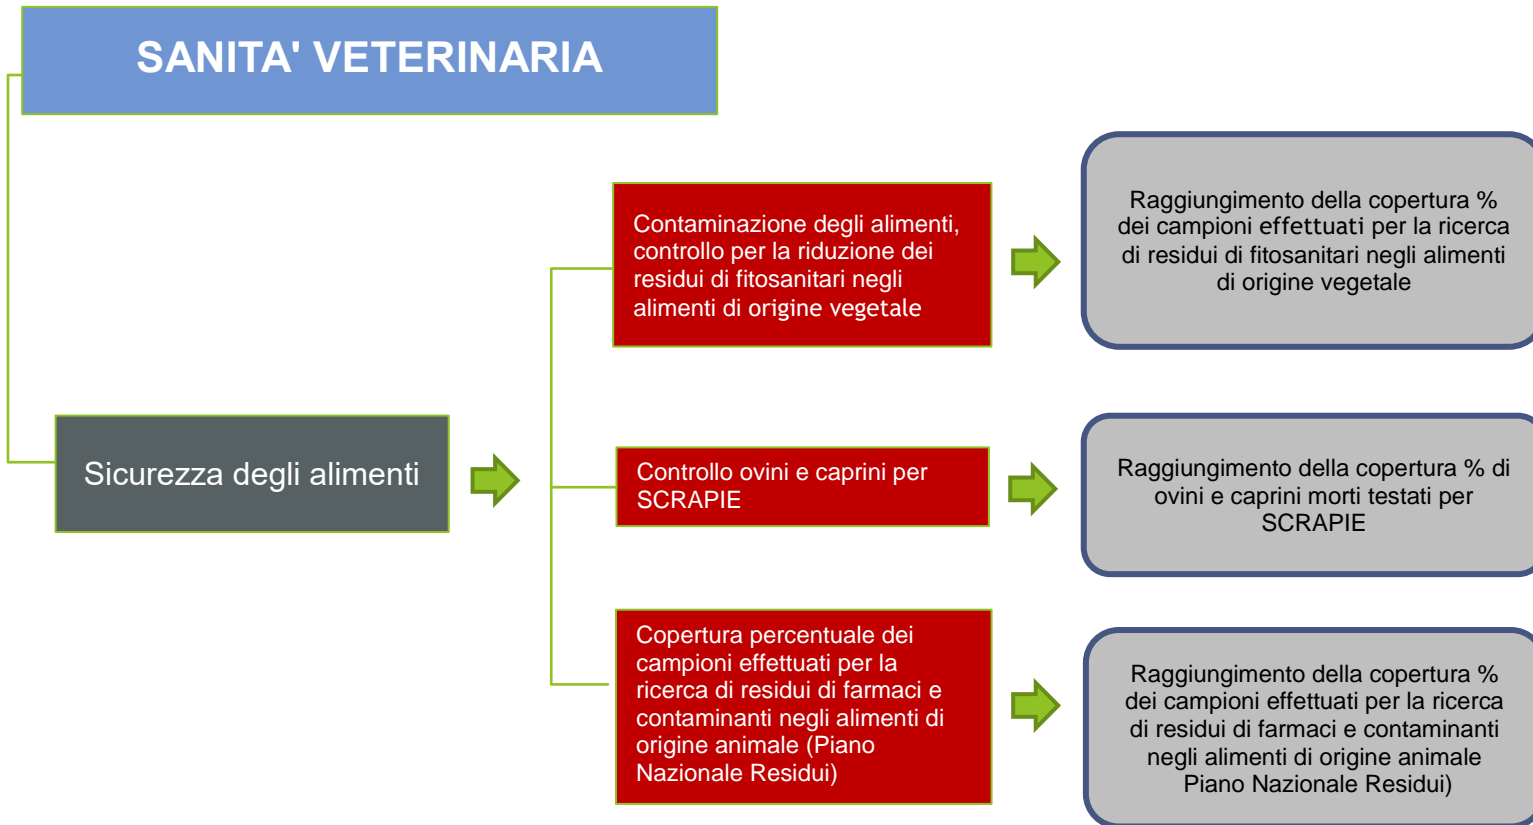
SANITA' VETERINARIA

Sicurezza degli alimenti

Contaminazione degli alimenti, controllo per la riduzione dei residui di fitosanitari negli alimenti di origine vegetale

Raggiungimento della copertura % dei campioni effettuati per la ricerca di residui di fitosanitari negli alimenti di origine vegetale

Controllo ovini e caprini per SCRAPIE

Raggiungimento della copertura % di ovini e caprini morti testati per SCRAPIE

Copertura percentuale dei campioni effettuati per la ricerca di residui di farmaci e contaminanti negli alimenti di origine animale (Piano Nazionale Residui)

Raggiungimento della copertura % dei campioni effettuati per la ricerca di residui di farmaci e contaminanti negli alimenti di origine animale Piano Nazionale Residui)